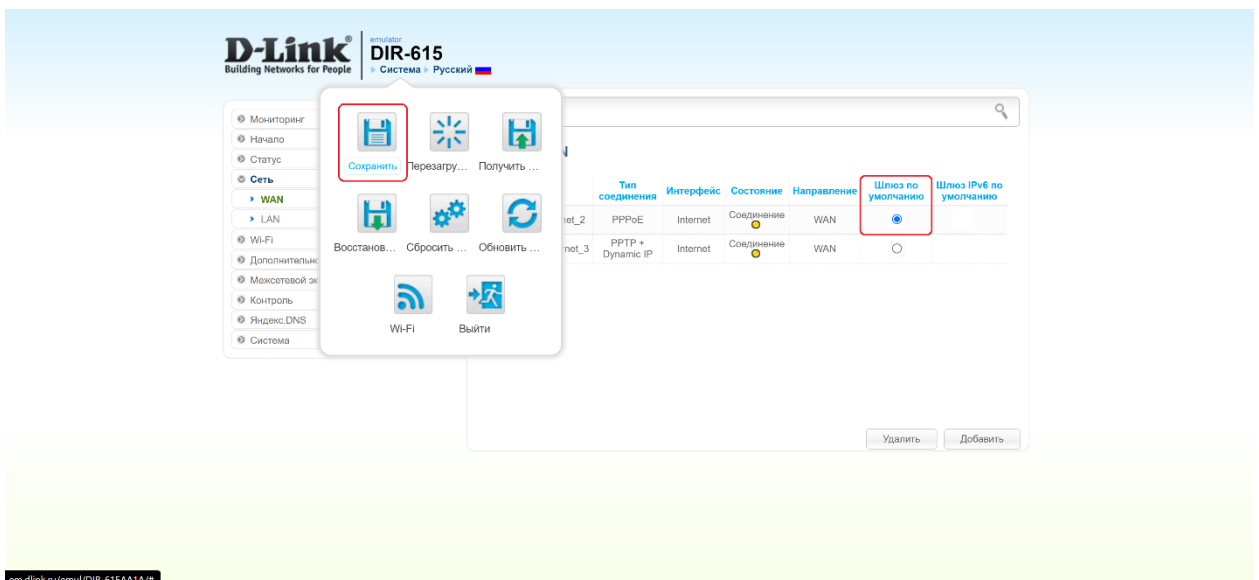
D-Link
Building Networks for People

emulator
DIR-615
▸ Система ▸ Русский

Мониторинг
Начало
Статус
Сеть
▸ WAN
▸ LAN
Wi-Fi
Дополнительно
Межсетевой эк
Контроль
Яндекс.DNS
Система

Сохранить
Перезагру…
Получить …
Восстанов…
Сбросить …
Обновить …
Wi-Fi
Выйти

N

| | Тип соединения | Интерфейс | Состояние | Направление | Шлюз по умолчанию | Шлюз IPv6 по умолчанию |
|---|---|---|---|---|---|---|
| net_2 | PPPoE | Internet | Соединение | WAN | ◉ | |
| net_3 | PPTP + Dynamic IP | Internet | Соединение | WAN | ○ | |

Удалить
Добавить

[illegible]em.dlink.ru/emul/DIR-615AA1A/#